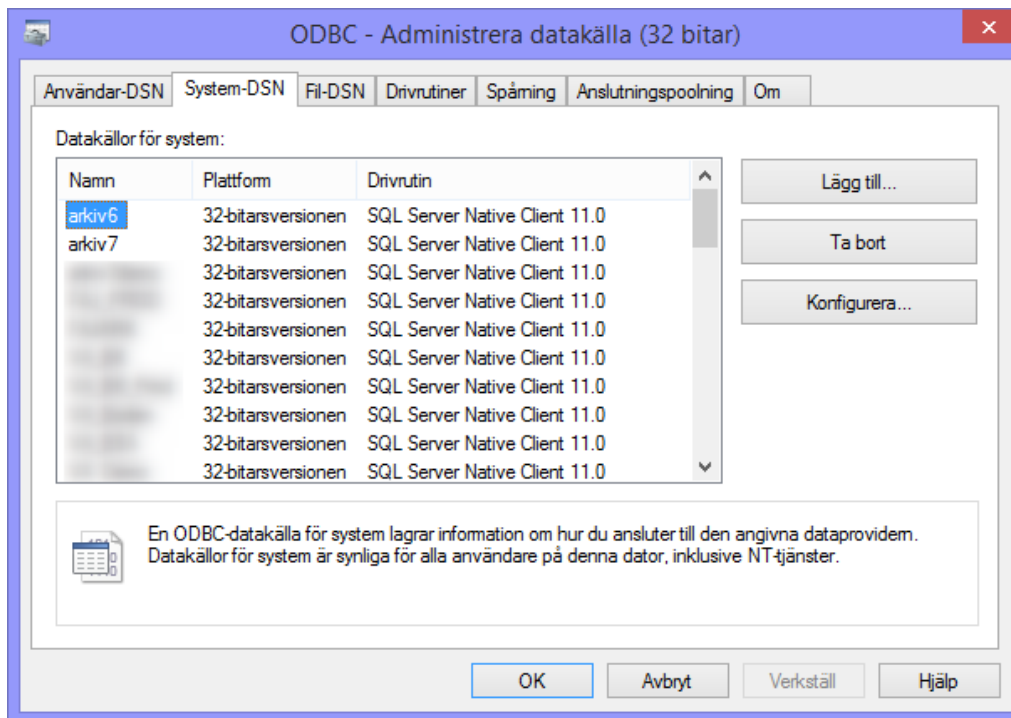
ODBC - Administrera datakälla (32 bitar)

Användar-DSN | System-DSN | Fil-DSN | Drivrutiner | Spårning | Anslutningspoolning | Om

Datakällor för system:

| Namn | Plattform | Drivrutin |
|---|---|---|
| arkiv6 | 32-bitarsversionen | SQL Server Native Client 11.0 |
| arkiv7 | 32-bitarsversionen | SQL Server Native Client 11.0 |
| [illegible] | 32-bitarsversionen | SQL Server Native Client 11.0 |
| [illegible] | 32-bitarsversionen | SQL Server Native Client 11.0 |
| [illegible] | 32-bitarsversionen | SQL Server Native Client 11.0 |
| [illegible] | 32-bitarsversionen | SQL Server Native Client 11.0 |
| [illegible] | 32-bitarsversionen | SQL Server Native Client 11.0 |
| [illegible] | 32-bitarsversionen | SQL Server Native Client 11.0 |
| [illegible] | 32-bitarsversionen | SQL Server Native Client 11.0 |
| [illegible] | 32-bitarsversionen | SQL Server Native Client 11.0 |

Lägg till...

Ta bort

Konfigurera...

En ODBC-datakälla för system lagrar information om hur du ansluter till den angivna dataprovidern. Datakällor för system är synliga för alla användare på denna dator, inklusive NT-tjänster.

OK | Avbryt | Verkställ | Hjälp